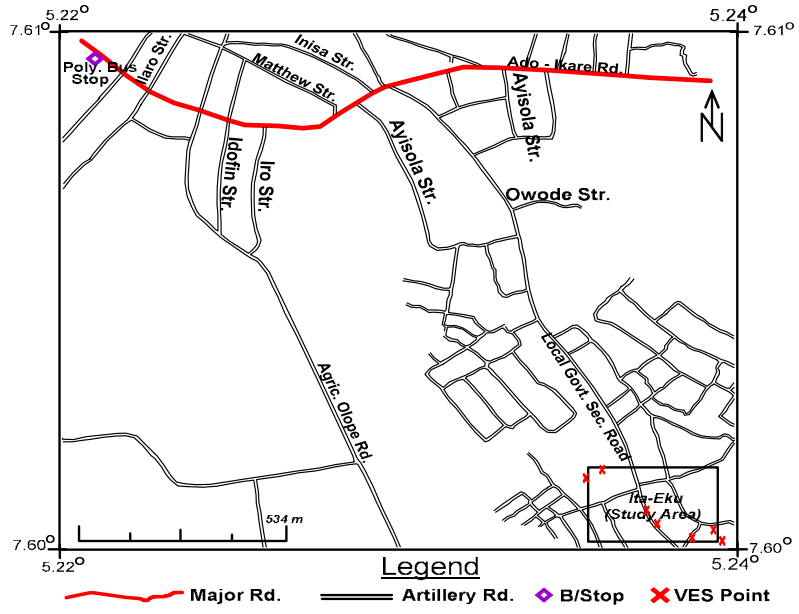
5.22°
5.24°
7.61°
7.61°
Poly. Bus Stop
Ilaro Str.
Inisa Str.
Matthew Str.
Ado - Ikare Rd.
Ayisola Str.
N
Idofin Str.
Iro Str.
Ayisola Str.
Owode Str.
Local Govt. Sec. Road
Agric. Olope Rd.
Ita-Eku (Study Area)
534 m
7.60°
7.60°
5.22°
5.24°
Legend
Major Rd.
Artillery Rd.
B/Stop
VES Point